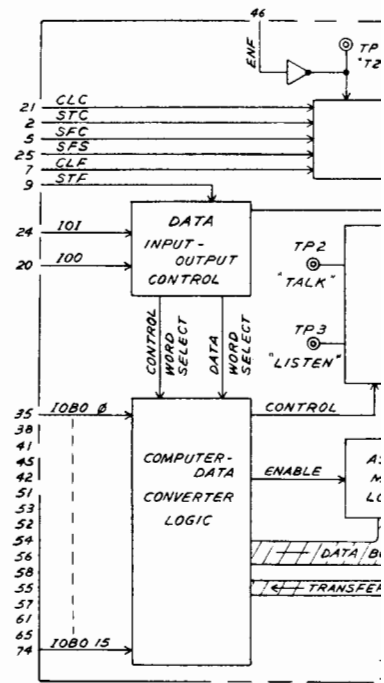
46
ENF
TP
"T2
21 CLC
2 STC
5 SFC
25 SFS
7 CLF
9 STF
24 IOI
20 IOO
DATA INPUT-OUTPUT CONTROL
TP2 "TALK"
TP3 "LISTEN"
CONTROL WORD SELECT
DATA WORD SELECT
35 IOBO Ø
38
41
45
42
51
53
52
54
56
58
55
57
61
65
74 IOBO 15
CONTROL
COMPUTER-DATA CONVERTER LOGIC
ENABLE
A
M
LO
DATA B
TRANSFE